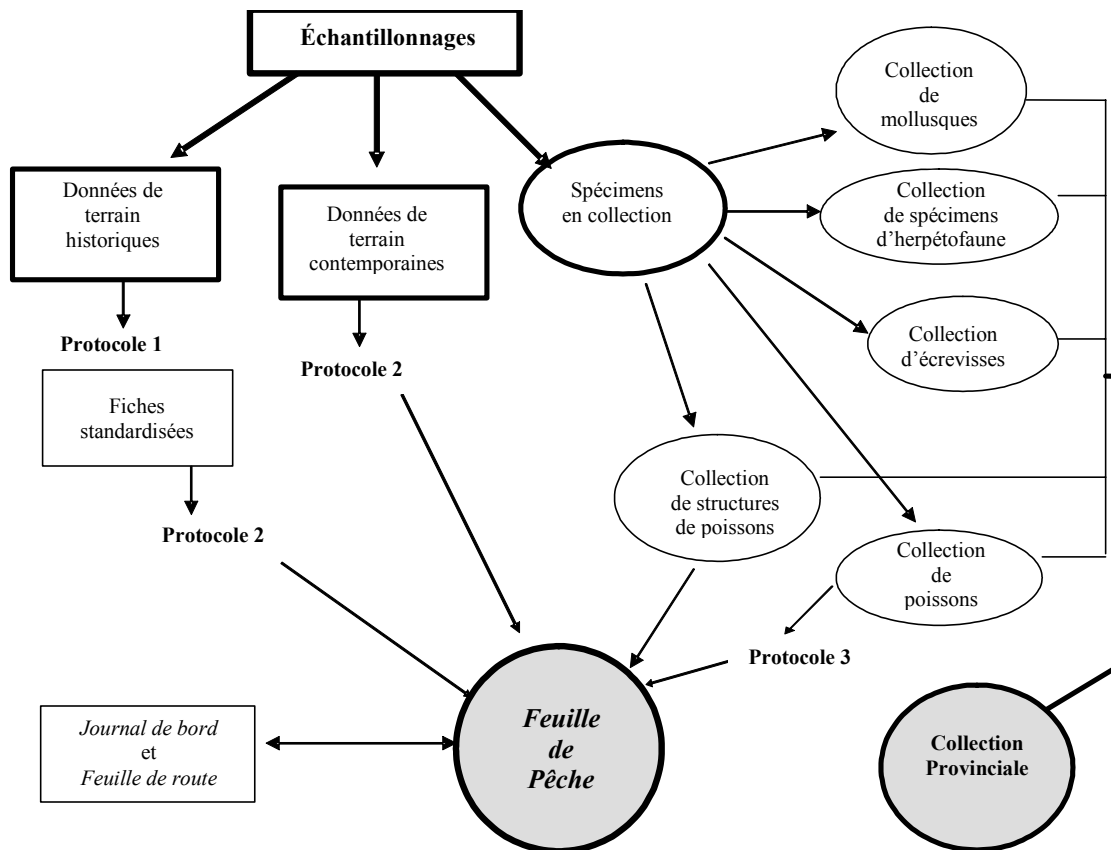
Échantillonnages

Données de terrain historiques

Protocole 1

Fiches standardisées

Protocole 2

Données de terrain contemporaines

Protocole 2

Spécimens en collection

Collection de mollusques

Collection de spécimens d'herpétofaune

Collection d'écrevisses

Collection de structures de poissons

Collection de poissons

Protocole 3

*Journal de bord* et *Feuille de route*

*Feuille de Pêche*

Collection Provinciale